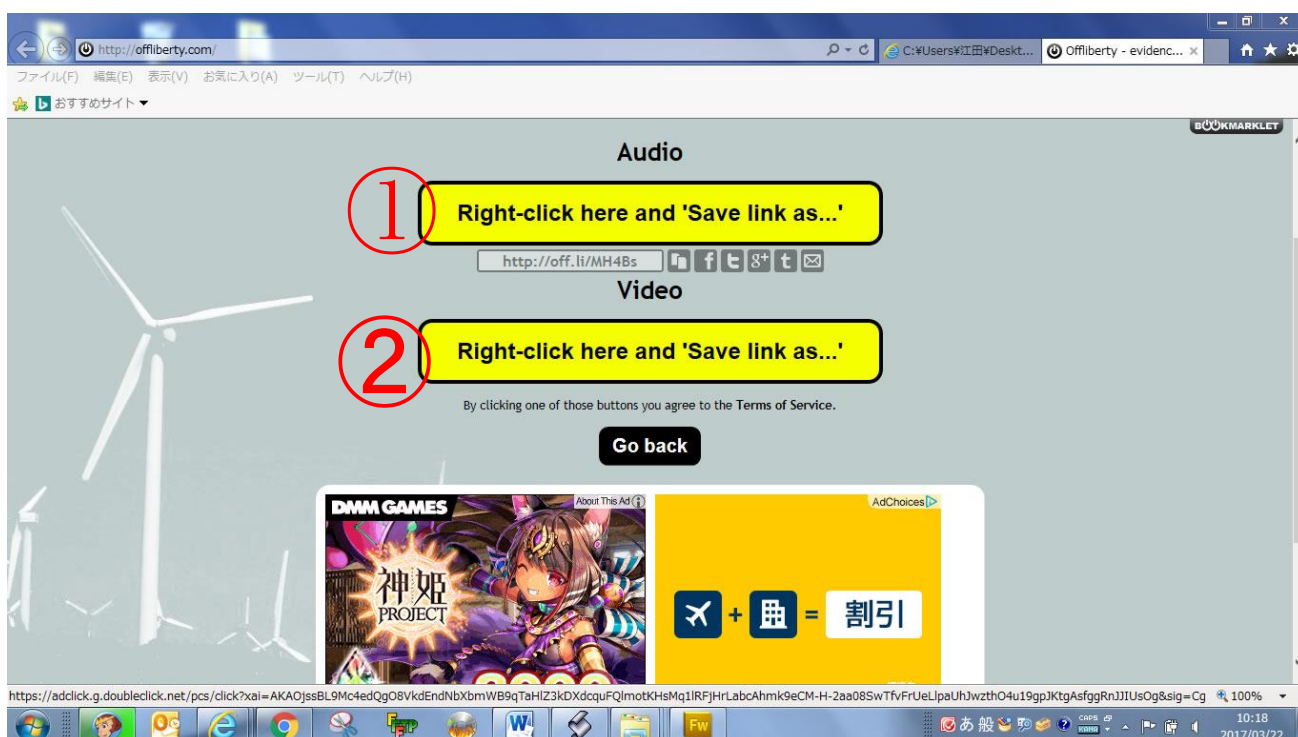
http://offliberty.com/
C:¥Users¥江田¥Deskt...
Offliberty - evidenc... ×
ファイル(F) 編集(E) 表示(V) お気に入り(A) ツール(T) ヘルプ(H)
おすすめサイト ▾
BOOKMARKLET

Audio

①
Right-click here and 'Save link as...'

http://off.li/MH4Bs

Video

②
Right-click here and 'Save link as...'

By clicking one of those buttons you agree to the Terms of Service.

Go back

DMM GAMES
About This Ad
神姫 PROJECT
AdChoices
+ = 割引

https://adclick.g.doubleclick.net/pcs/click?xai=AKAOjssBL9Mc4edQgO8VkdEndNbXbmWB9qTaHlZ3kDXdcquFQlmotKHsMq1lRFJHrLabcAhmk9eCM-H-2aa08SwTfvFrUeLlpaUhJwzthO4u19gpJKtgAsfggRnJJIUsOg&sig=Cg
100%
Fw
あ 般
CAPS KANA
10:18
2017/03/22